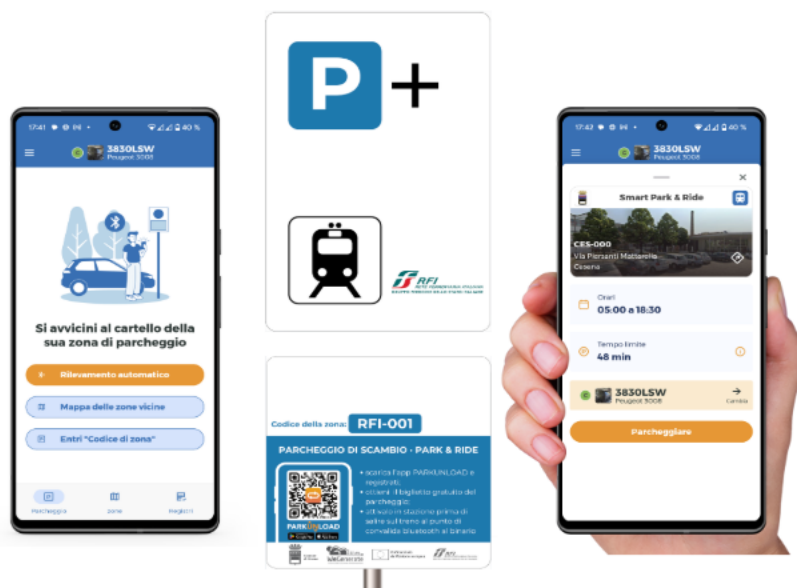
17:41 40 %

3830LSW
Peugeot 3008

Si avvicini al cartello della sua zona di parcheggio

Rilevamento automatico

Mappa delle zone vicine

Entri "Codice di zona"

Parcheggia Zone Registri

P +

RFI
RETE FERROVIARIA ITALIANA
GRUPPO FERROVIE DELLO STATO ITALIANE

Codice della zona: RFI-001

PARCHEGGIO DI SCAMBIO - PARK & RIDE

• scarica l'app PARKUNLOAD e registrati;
• ottieni il biglietto gratuito del parcheggio;
• attivalo in stazione prima di salire sul treno al punto di convalida bluetooth al binario

PARKUNLOAD

17:42 40 %

3830LSW
Peugeot 3008

Smart Park & Ride

CES-000
Via Piersanti Mattarella
Cesena

Orari
05:00 a 18:30

Tempo limite
48 min

3830LSW
Peugeot 3008
Cambia

Parcheggiare